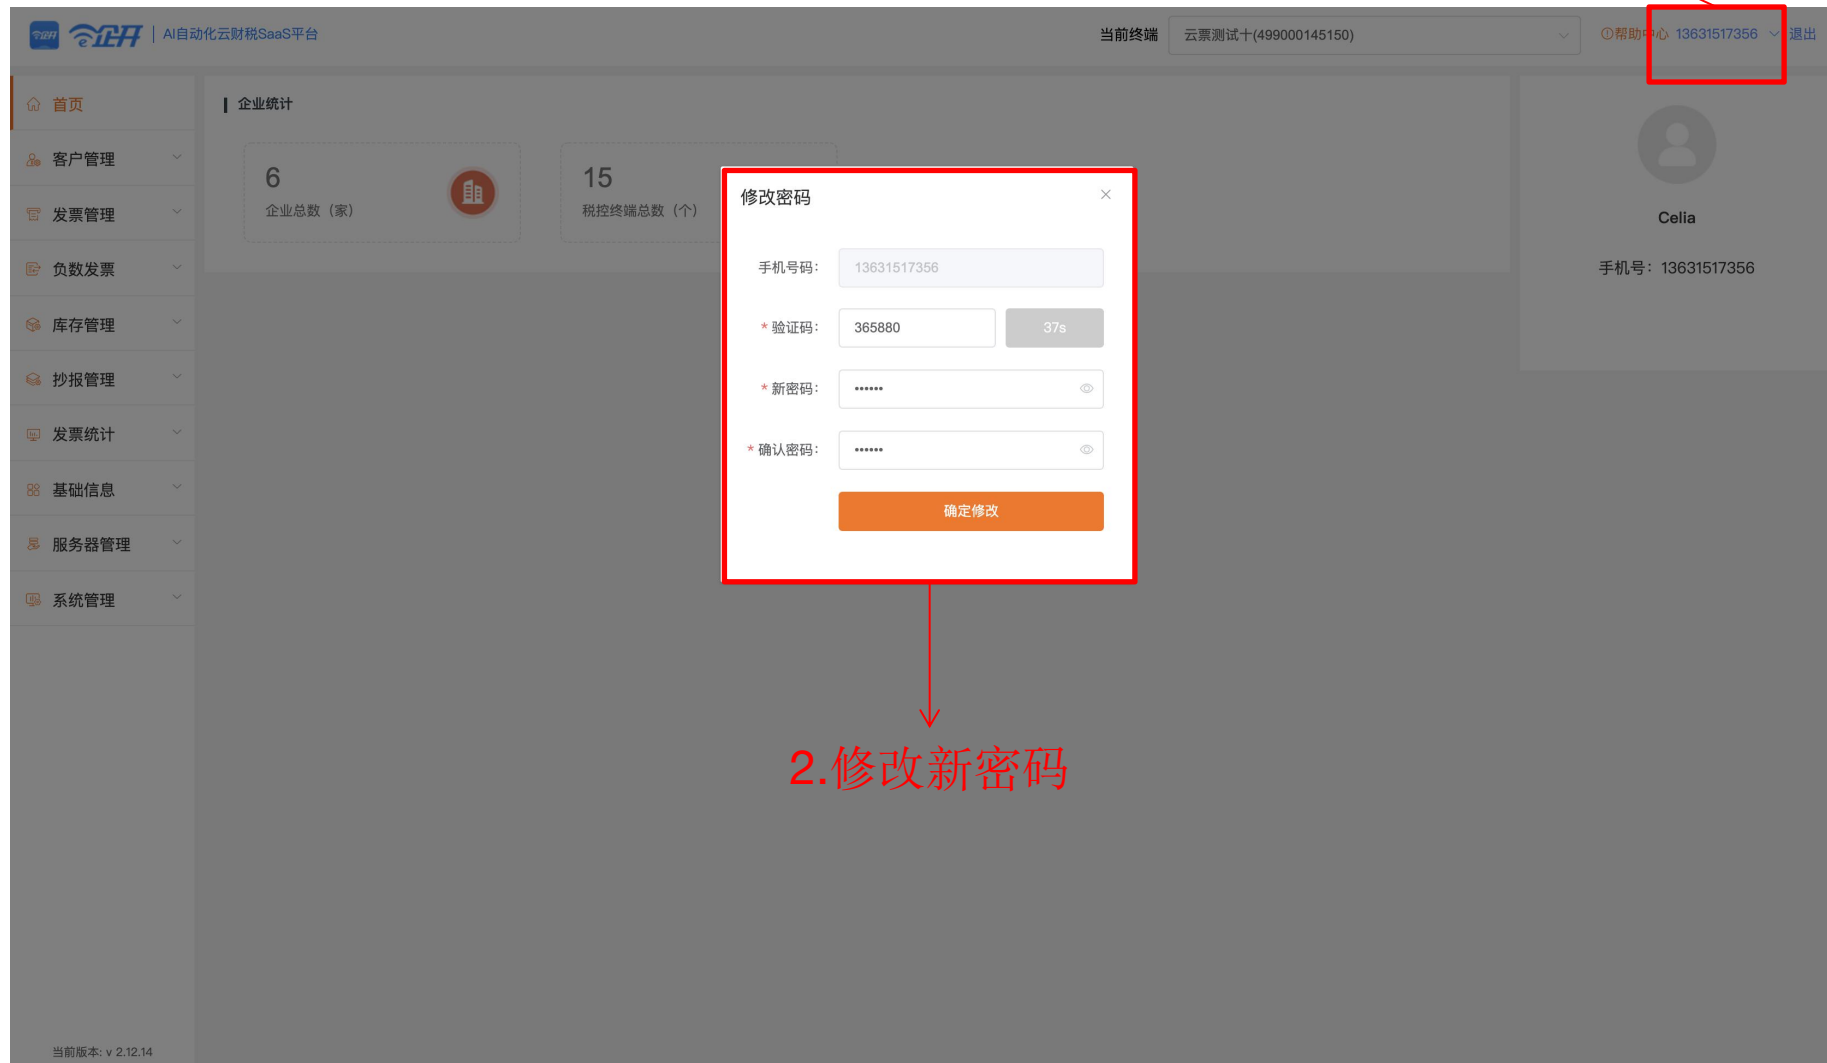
e企开 | AI自动化云财税SaaS平台

当前终端 云票测试十(499000145150)

ⓘ帮助中心 13631517356 退出

首页
客户管理
发票管理
负数发票
库存管理
抄报管理
发票统计
基础信息
服务器管理
系统管理

当前版本: v 2.12.14

企业统计

6
企业总数（家）

15
税控终端总数（个）

Celia

手机号：13631517356

修改密码

手机号码: 13631517356

* 验证码: 365880 37s

* 新密码: ••••••

* 确认密码: ••••••

确定修改

2.修改新密码